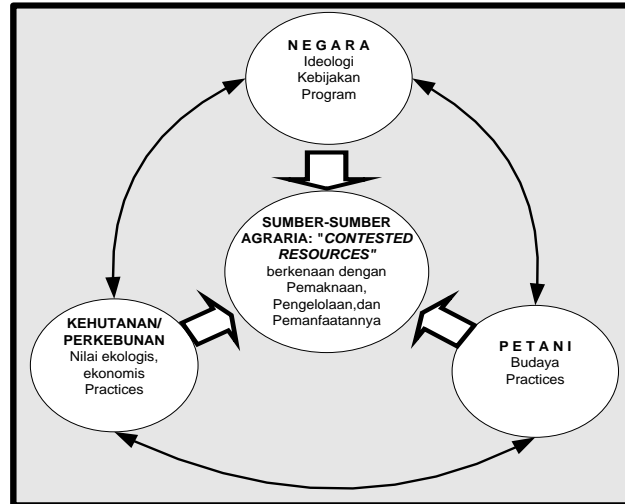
NEGARA
Ideologi
Kebijakan
Program

SUMBER-SUMBER AGRARIA: "*CONTESTED RESOURCES*" berkenaan dengan Pemaknaan, Pengelolaan,dan Pemanfaatannya

KEHUTANAN/ PERKEBUNAN
Nilai ekologis, ekonomis
Practices

PETANI
Budaya
Practices